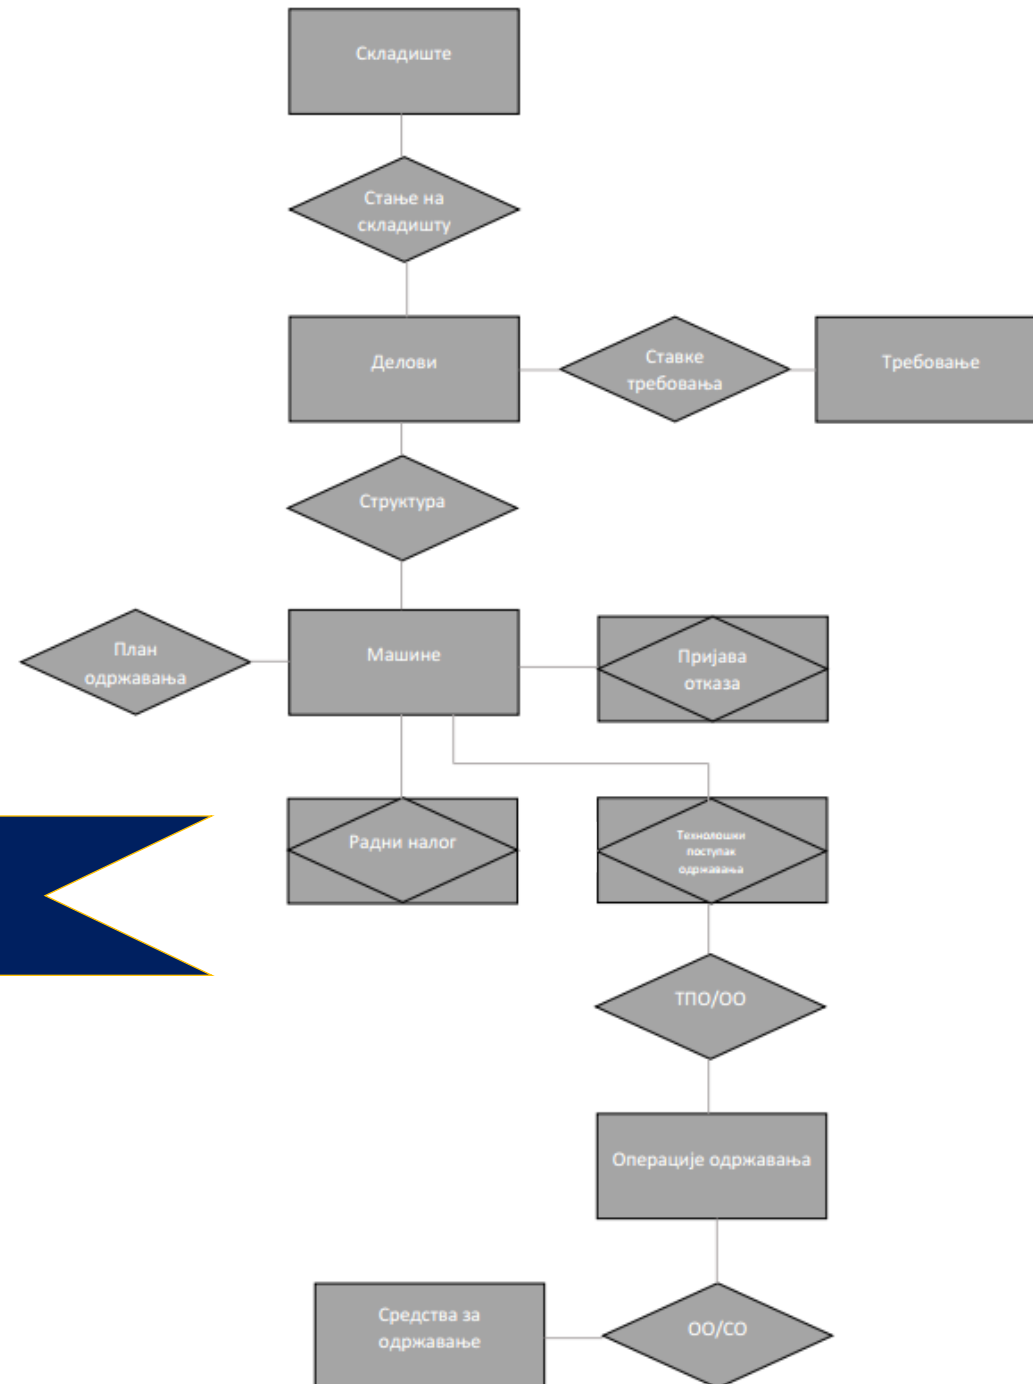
Складиште

Стање на складишту

Делови

Ставке требовања

Требовање

Структура

План одржавања

Машине

Пријава отказа

Радни налог

Технолошки поступак одржавања

ТПО/ОО

Операције одржавања

Средства за одржавање

ОО/СО